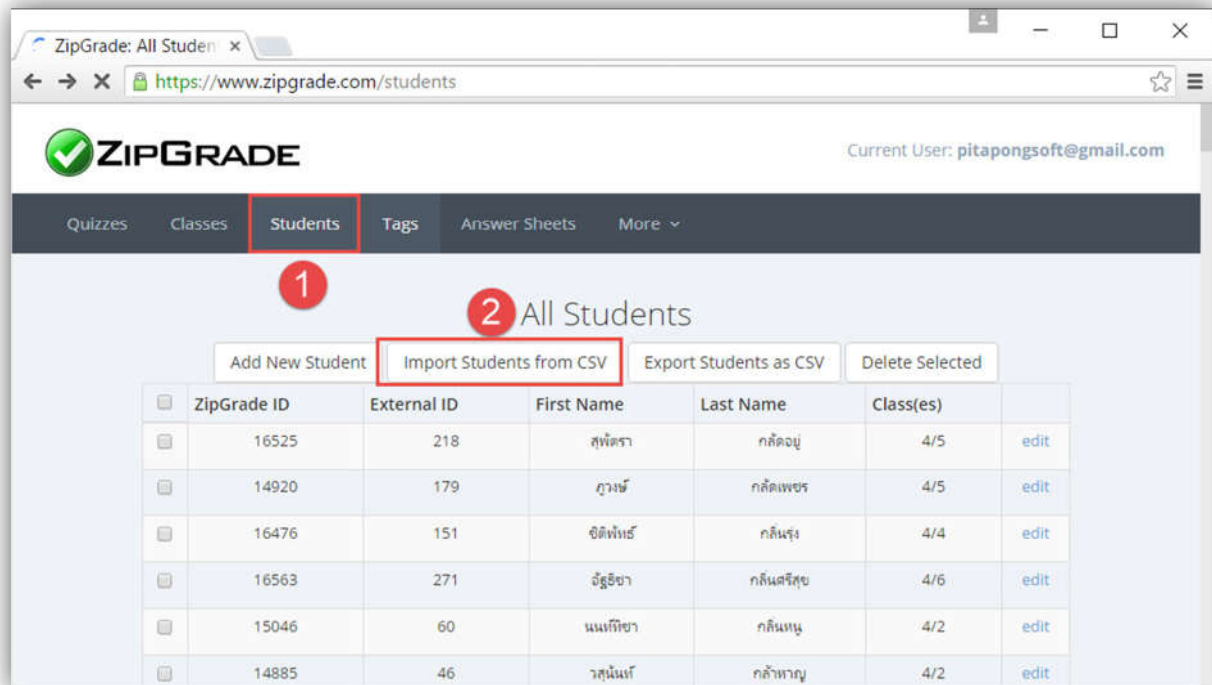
ZipGrade: All Studen ×

https://www.zipgrade.com/students

ZIPGRADE

Current User: pitapongsoft@gmail.com

Quizzes Classes Students Tags Answer Sheets More

1

2 All Students

Add New Student | Import Students from CSV | Export Students as CSV | Delete Selected

| | ZipGrade ID | External ID | First Name | Last Name | Class(es) | |
|---|---|---|---|---|---|---|
| | 16525 | 218 | สุพัตรา | กลัดอยู่ | 4/5 | edit |
| | 14920 | 179 | ภูวษ์ | กลัดเพชร | 4/5 | edit |
| | 16476 | 151 | ชิติพัทธ์ | กลิ่นรุ่ง | 4/4 | edit |
| | 16563 | 271 | อัฐธิชา | กลิ่นศรีสุข | 4/6 | edit |
| | 15046 | 60 | นนท์ทิชา | กลิ่นหนู | 4/2 | edit |
| | 14885 | 46 | วสุนันท์ | กล้าหาญ | 4/2 | edit |